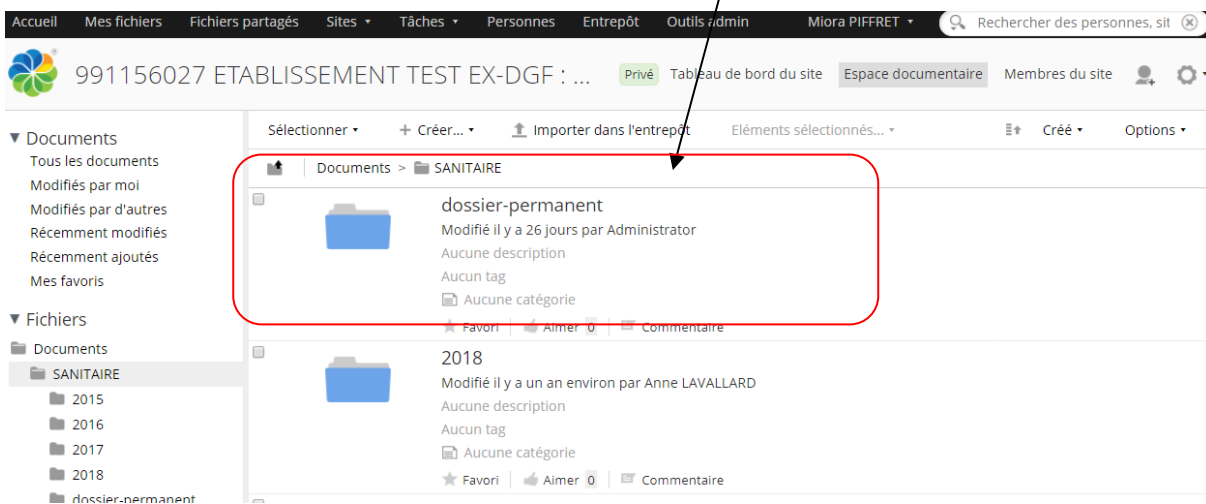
Accueil Mes fichiers Fichiers partagés Sites ▾ Tâches ▾ Personnes Entrepôt Outils admin Miora PIFFRET ▾ Rechercher des personnes, sit

991156027 ETABLISSEMENT TEST EX-DGF : ... Privé Tableau de bord du site Espace documentaire Membres du site

▾ Documents
Tous les documents
Modifiés par moi
Modifiés par d'autres
Récemment modifiés
Récemment ajoutés
Mes favoris

▾ Fichiers
Documents
SANITAIRE
2015
2016
2017
2018
dossier-permanent

Sélectionner ▾ + Créer... ▾ Importer dans l'entrepôt Eléments sélectionnés... ▾ Créé ▾ Options ▾

Documents > SANITAIRE

dossier-permanent
Modifié il y a 26 jours par Administrator
Aucune description
Aucun tag
Aucune catégorie
Favori | Aimer 0 | Commentaire

2018
Modifié il y a un an environ par Anne LAVALLARD
Aucune description
Aucun tag
Aucune catégorie
Favori | Aimer 0 | Commentaire